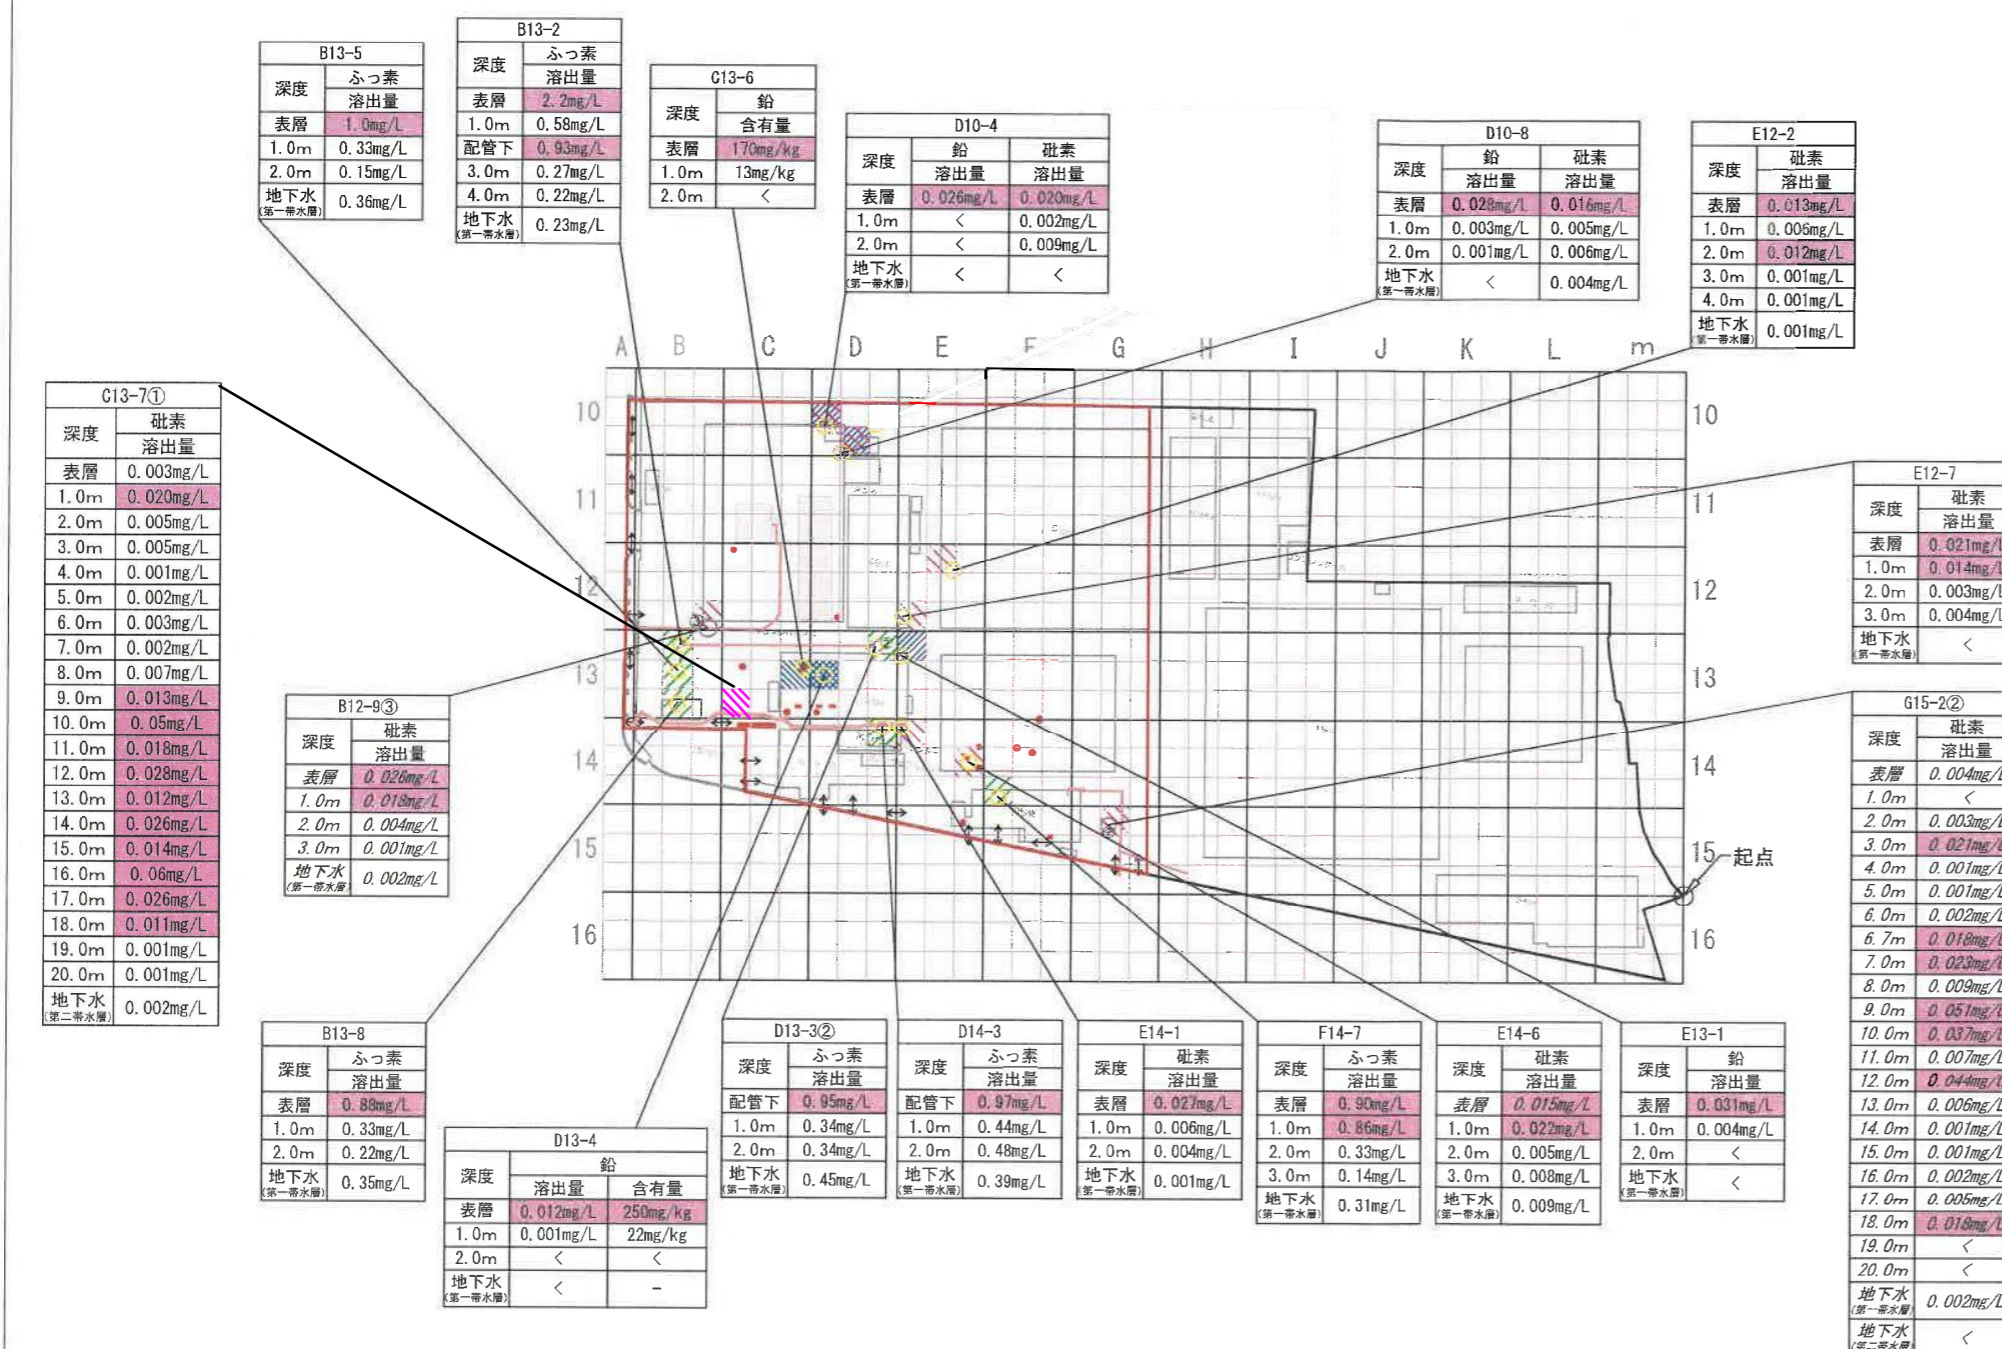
B13-5

| 深度 | ふっ素 溶出量 |
|---|---|
| 表層 | 1.0mg/L |
| 1.0m | 0.33mg/L |
| 2.0m | 0.15mg/L |
| 地下水 (第一帯水層) | 0.36mg/L |

B13-2

| 深度 | ふっ素 溶出量 |
|---|---|
| 表層 | 2.2mg/L |
| 1.0m | 0.58mg/L |
| 配管下 | 0.93mg/L |
| 3.0m | 0.27mg/L |
| 4.0m | 0.22mg/L |
| 地下水 (第一帯水層) | 0.23mg/L |

C13-6

| 深度 | 鉛 含有量 |
|---|---|
| 表層 | 170mg/kg |
| 1.0m | 13mg/kg |
| 2.0m | < |

D10-4

| 深度 | 鉛 溶出量 | 砒素 溶出量 |
|---|---|---|
| 表層 | 0.026mg/L | 0.020mg/L |
| 1.0m | < | 0.002mg/L |
| 2.0m | < | 0.009mg/L |
| 地下水 (第一帯水層) | < | < |

D10-8

| 深度 | 鉛 溶出量 | 砒素 溶出量 |
|---|---|---|
| 表層 | 0.028mg/L | 0.016mg/L |
| 1.0m | 0.003mg/L | 0.005mg/L |
| 2.0m | 0.001mg/L | 0.006mg/L |
| 地下水 (第一帯水層) | < | 0.004mg/L |

E12-2

| 深度 | 砒素 溶出量 |
|---|---|
| 表層 | 0.013mg/L |
| 1.0m | 0.006mg/L |
| 2.0m | 0.012mg/L |
| 3.0m | 0.001mg/L |
| 4.0m | 0.001mg/L |
| 地下水 (第一帯水層) | 0.001mg/L |

A B C D E F G H I J K L m

10 11 12 13 14 15 16

15—起点

C13-7①

| 深度 | 砒素 溶出量 |
|---|---|
| 表層 | 0.003mg/L |
| 1.0m | 0.020mg/L |
| 2.0m | 0.005mg/L |
| 3.0m | 0.005mg/L |
| 4.0m | 0.001mg/L |
| 5.0m | 0.002mg/L |
| 6.0m | 0.003mg/L |
| 7.0m | 0.002mg/L |
| 8.0m | 0.007mg/L |
| 9.0m | 0.013mg/L |
| 10.0m | 0.05mg/L |
| 11.0m | 0.018mg/L |
| 12.0m | 0.028mg/L |
| 13.0m | 0.012mg/L |
| 14.0m | 0.026mg/L |
| 15.0m | 0.014mg/L |
| 16.0m | 0.06mg/L |
| 17.0m | 0.026mg/L |
| 18.0m | 0.011mg/L |
| 19.0m | 0.001mg/L |
| 20.0m | 0.001mg/L |
| 地下水 (第二帯水層) | 0.002mg/L |

E12-7

| 深度 | 砒素 溶出量 |
|---|---|
| 表層 | 0.021mg/L |
| 1.0m | 0.014mg/L |
| 2.0m | 0.003mg/L |
| 3.0m | 0.004mg/L |
| 地下水 (第一帯水層) | < |

B12-9③

| 深度 | 砒素 溶出量 |
|---|---|
| 表層 | 0.026mg/L |
| 1.0m | 0.018mg/L |
| 2.0m | 0.004mg/L |
| 3.0m | 0.001mg/L |
| 地下水 (第一帯水層) | 0.002mg/L |

G15-2②

| 深度 | 砒素 溶出量 |
|---|---|
| 表層 | 0.004mg/L |
| 1.0m | < |
| 2.0m | 0.003mg/L |
| 3.0m | 0.021mg/L |
| 4.0m | 0.001mg/L |
| 5.0m | 0.001mg/L |
| 6.0m | 0.002mg/L |
| 6.7m | 0.018mg/L |
| 7.0m | 0.023mg/L |
| 8.0m | 0.009mg/L |
| 9.0m | 0.051mg/L |
| 10.0m | 0.037mg/L |
| 11.0m | 0.007mg/L |
| 12.0m | 0.044mg/L |
| 13.0m | 0.006mg/L |
| 14.0m | 0.001mg/L |
| 15.0m | 0.001mg/L |
| 16.0m | 0.002mg/L |
| 17.0m | 0.005mg/L |
| 18.0m | 0.018mg/L |
| 19.0m | < |
| 20.0m | < |
| 地下水 (第一帯水層) | 0.002mg/L |
| 地下水 (第二帯水層) | < |

B13-8

| 深度 | ふっ素 溶出量 |
|---|---|
| 表層 | 0.88mg/L |
| 1.0m | 0.33mg/L |
| 2.0m | 0.22mg/L |
| 地下水 (第一帯水層) | 0.35mg/L |

D13-4

| 深度 | 鉛 溶出量 | 鉛 含有量 |
|---|---|---|
| 表層 | 0.012mg/L | 250mg/kg |
| 1.0m | 0.001mg/L | 22mg/kg |
| 2.0m | < | < |
| 地下水 (第一帯水層) | < | - |

D13-3②

| 深度 | ふっ素 溶出量 |
|---|---|
| 配管下 | 0.95mg/L |
| 1.0m | 0.34mg/L |
| 2.0m | 0.34mg/L |
| 地下水 (第一帯水層) | 0.45mg/L |

D14-3

| 深度 | ふっ素 溶出量 |
|---|---|
| 配管下 | 0.97mg/L |
| 1.0m | 0.44mg/L |
| 2.0m | 0.48mg/L |
| 地下水 (第一帯水層) | 0.39mg/L |

E14-1

| 深度 | 砒素 溶出量 |
|---|---|
| 表層 | 0.027mg/L |
| 1.0m | 0.006mg/L |
| 2.0m | 0.004mg/L |
| 地下水 (第一帯水層) | 0.001mg/L |

F14-7

| 深度 | ふっ素 溶出量 |
|---|---|
| 表層 | 0.90mg/L |
| 1.0m | 0.86mg/L |
| 2.0m | 0.33mg/L |
| 3.0m | 0.14mg/L |
| 地下水 (第一帯水層) | 0.31mg/L |

E14-6

| 深度 | 砒素 溶出量 |
|---|---|
| 表層 | 0.015mg/L |
| 1.0m | 0.022mg/L |
| 2.0m | 0.005mg/L |
| 3.0m | 0.008mg/L |
| 地下水 (第一帯水層) | 0.009mg/L |

E13-1

| 深度 | 鉛 溶出量 |
|---|---|
| 表層 | 0.031mg/L |
| 1.0m | 0.004mg/L |
| 2.0m | < |
| 地下水 (第一帯水層) | < |